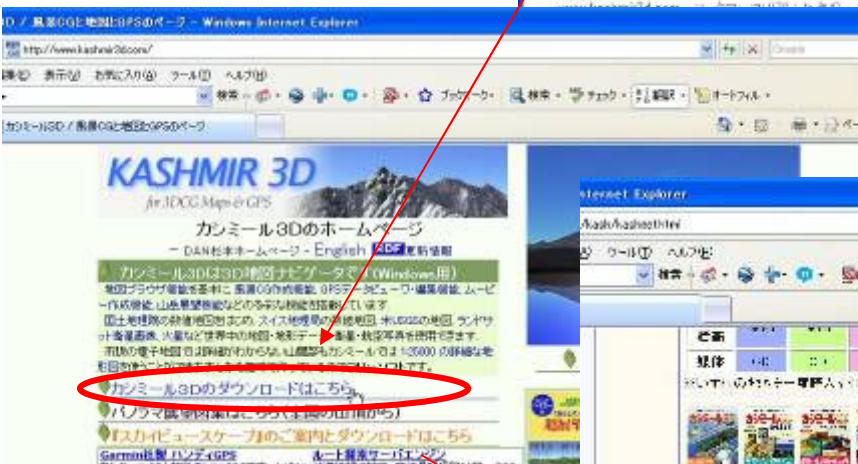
3D / 風景CGと地図とGPSのページ - Windows Internet Explorer

http://www.kashmir3d.com/

編集(E) 表示(V) お気に入り(A) ツール(T) ヘルプ(H)

検索 ブックマーク 検索 チェック 翻訳 オートフィル

カシミール3D / 風景CGと地図とGPSのページ

KASHMIR 3D

for 3DCG Maps & GPS

カシミール3Dのホームページ

― DAN杉本ホームページ ― English 更新情報

カシミール3Dは3D地図ナビゲータです(Windows用)

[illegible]

カシミール3Dのダウンロードはこちら

パノラマ展望図集はこちら([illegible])

『スカイビュースケープ』のご案内とダウンロードはこちら

Garmin社製 ハンディGPS

ルート探索サーバエンジン

Internet Explorer

/kash/kasheet.html

ツール(T) ヘルプ(H)

検索